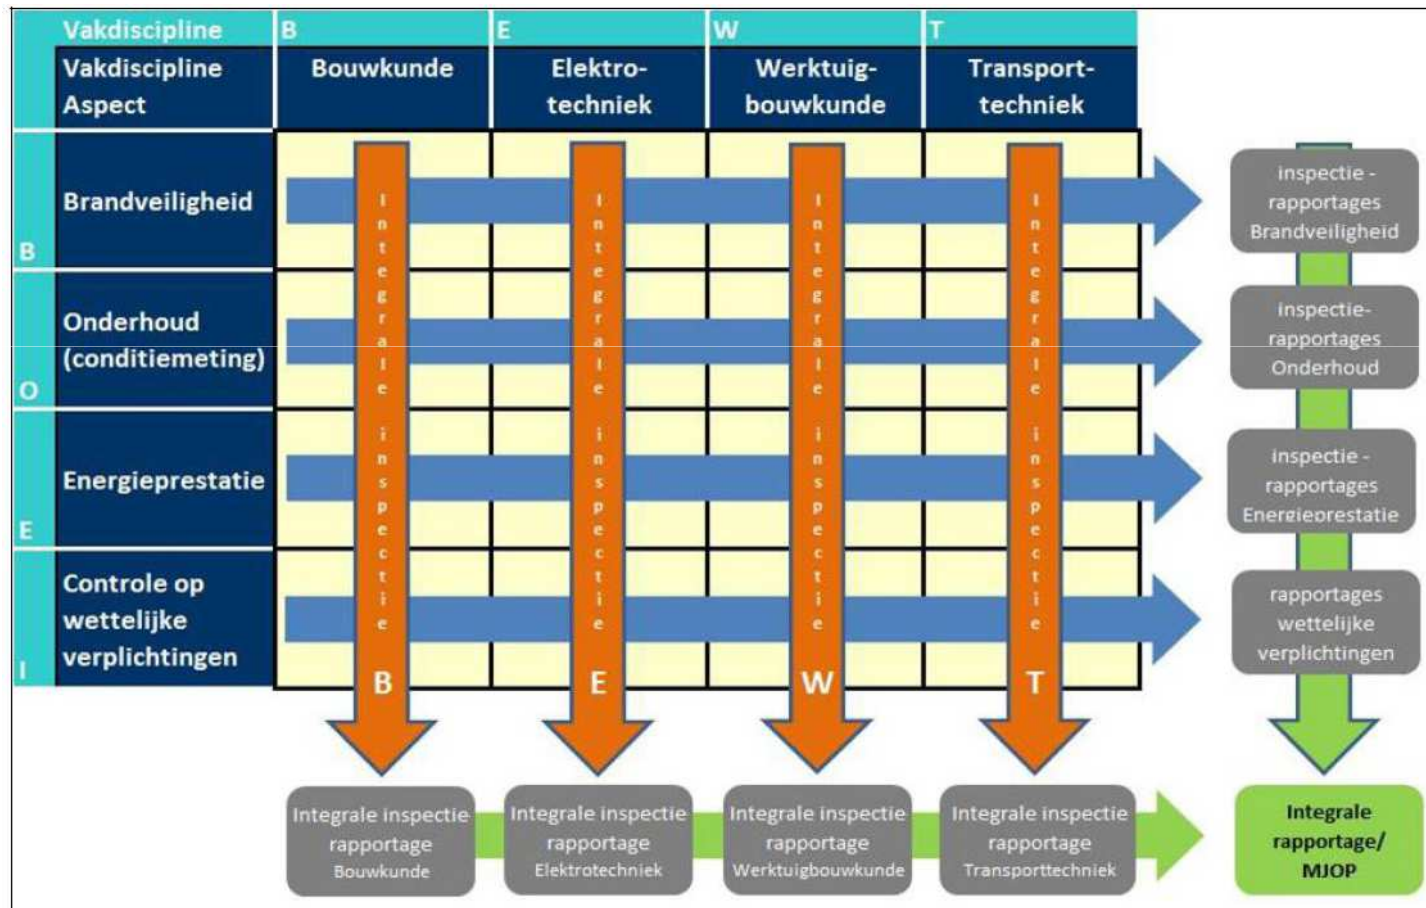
| Vakdiscipline | B | E | W | T |
|---|---|---|---|---|
| Vakdiscipline Aspect | Bouwkunde | Elektrotechniek | Werktuigbouwkunde | Transporttechniek |
| B Brandveiligheid | | | | |
| O Onderhoud (conditiemeting) | | | | |
| E Energieprestatie | | | | |
| I Controle op wettelijke verplichtingen | | | | |

Integrale inspectie B

Integrale inspectie E

Integrale inspectie W

Integrale inspectie T

inspectie - rapportages Brandveiligheid

inspectie- rapportages Onderhoud

inspectie - rapportages Energieprestatie

rapportages wettelijke verplichtingen

Integrale inspectie rapportage Bouwkunde

Integrale inspectie rapportage Elektrotechniek

Integrale inspectie rapportage Werktuigbouwkunde

Integrale inspectie rapportage Transporttechniek

Integrale rapportage/ MJOP